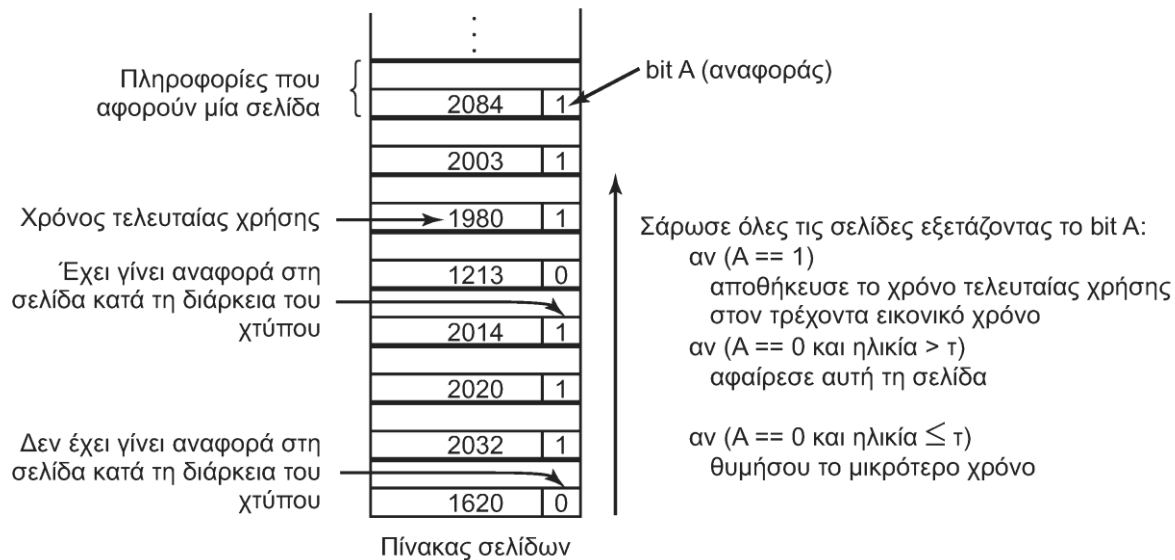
⋮

Πληροφορίες που αφορούν μία σελίδα

bit A (αναφοράς)

| 2084 | 1 |
|---|---|
| 2003 | 1 |
| 1980 | 1 |
| 1213 | 0 |
| 2014 | 1 |
| 2020 | 1 |
| 2032 | 1 |
| 1620 | 0 |

Χρόνος τελευταίας χρήσης

Έχει γίνει αναφορά στη σελίδα κατά τη διάρκεια του χτύπου

Δεν έχει γίνει αναφορά στη σελίδα κατά τη διάρκεια του χτύπου

Πίνακας σελίδων

Σάρωσε όλες τις σελίδες εξετάζοντας το bit A:
αν (A == 1)
αποθήκευσε το χρόνο τελευταίας χρήσης στον τρέχοντα εικονικό χρόνο
αν (A == 0 και ηλικία > τ)
αφαίρεσε αυτή τη σελίδα

αν (A == 0 και ηλικία $\leq$ τ)
θυμήσου το μικρότερο χρόνο